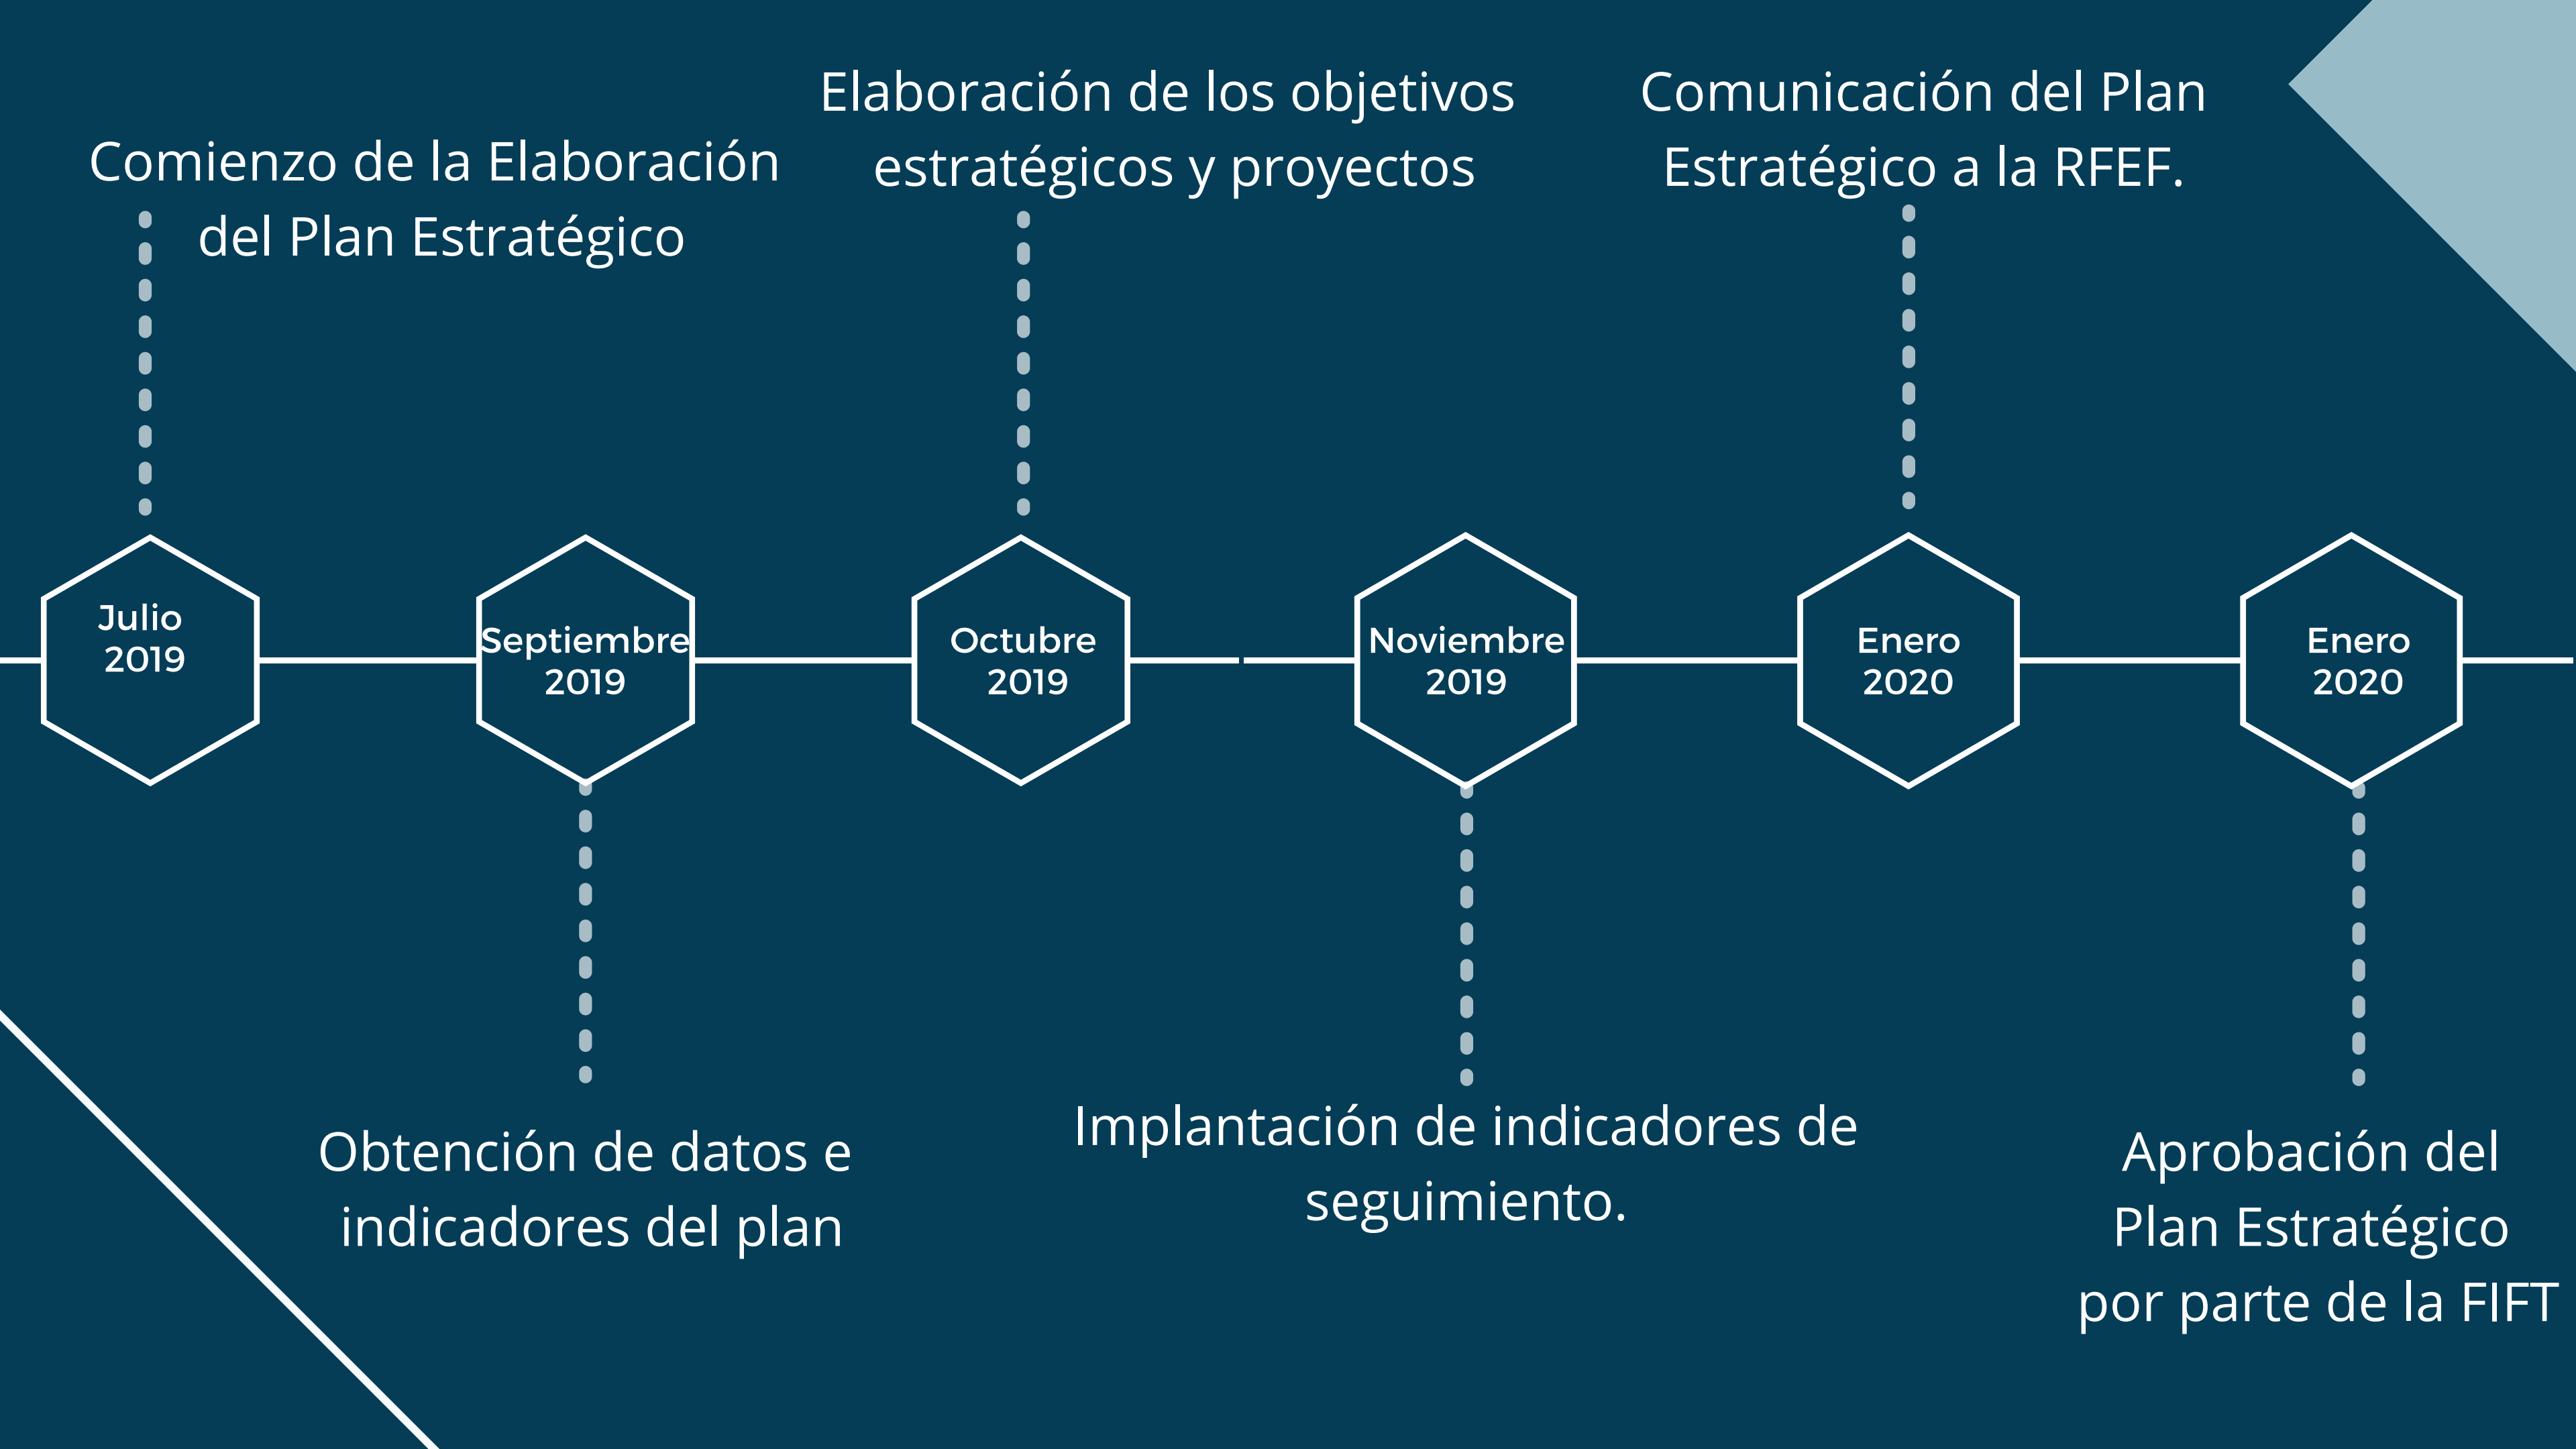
Comienzo de la Elaboración del Plan Estratégico

Elaboración de los objetivos estratégicos y proyectos

Comunicación del Plan Estratégico a la RFEF.

Julio 2019

Septiembre 2019

Octubre 2019

Noviembre 2019

Enero 2020

Enero 2020

Obtención de datos e indicadores del plan

Implantación de indicadores de seguimiento.

Aprobación del Plan Estratégico por parte de la FIFT